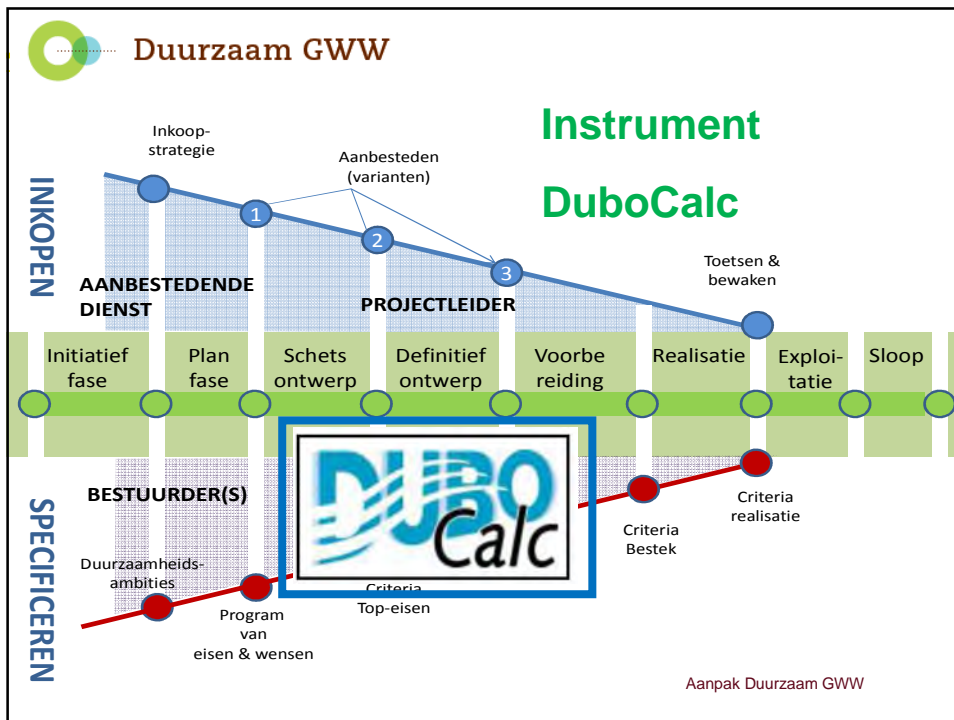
Duurzaam GWW

Instrument

DuboCalc

INKOPEN

Inkoop-strategie

Aanbesteden (varianten)

1

2

3

Toetsen & bewaken

AANBESTEDENDE DIENST

PROJECTLEIDER

Initiatief fase

Plan fase

Schets ontwerp

Definitief ontwerp

Voorbe reiding

Realisatie

Exploi-tatie

Sloop

DUBO Calc

SPECIFICEREN

BESTUURDER(S)

Duurzaamheids-ambities

Program van eisen & wensen

Criteria Top-eisen

Criteria Bestek

Criteria realisatie

Aanpak Duurzaam GWW